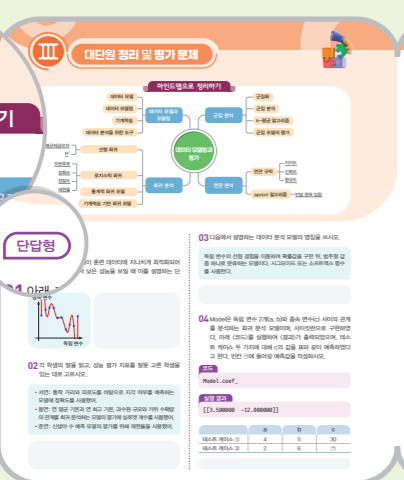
Ⅲ 대단원 정리 및 평가 문제

마인드맵으로 정리하기

데이터 모델
데이터 모델링
가계학습
데이터 모델링을 위한 도구
데이터 모델과 모델링
군집 분석
군집화
군집 분석
k-평균 알고리즘
군집 분석의 평가
데이터 모델링과 평가
선형 회귀
로지스틱 회귀
회귀 분석
통계적 회귀 모델
기계학습 기반 회귀 모델
연관 규칙
지지도
신뢰도
향상도
연관 분석
apriori 알고리즘
연관 분석 모델

기

단답형

01 아래 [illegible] 이 훈련 데이터에 지나치게 최적화되어 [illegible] 낮은 성능을 보일 때 이를 설명하는 단

독립 변수

02 각 학생의 말을 읽고, 성능 평가 지표를 알맞 고른 학생을 있는 대로 고르시오.

• 서연: 동작 거리와 각운도를 바탕으로 지각 여부를 예측하는 모델에 정확도를 사용했어.
• 철인: 전 평균 기온과 전 최고 기온, 과수원 규모와 기미 수확량의 관계를 회귀 분석하는 모델의 평가에 상관 계수를 사용했어.
• 준서: 신생아 수 예측 모델의 평가를 위해 재현율을 사용했어.

03 다음에서 설명하는 데이터 분석 모델의 명칭을 쓰시오.

독립 변수와 선형 결합을 이용하여 확률값을 구한 뒤, 범주형 값을 하나로 분류하는 모델이다. 시그모이드 또는 소프트맥스 함수를 사용한다.

04 Model은 독립 변수 2개(a, b)와 종속 변수(c) 사이의 관계를 분석하는 회귀 분석 모델이며, 사이킷런으로 구현하였다. 아래 [코드]를 실행하여 [결과]가 출력되었으며, 테스트 케이스 두 가지에 대해 c의 값을 표와 같이 예측하였다고 한다. 빈칸 ㉠에 들어갈 예측값을 작성하시오.

코드
Model.coef_

실행 결과
[[3.500000 -12.000000]]

| | a | b | c |
|---|---|---|---|
| 테스트 케이스 ① | 4 | 5 | 30 |
| 테스트 케이스 ② | 2 | 6 | ㉠ |